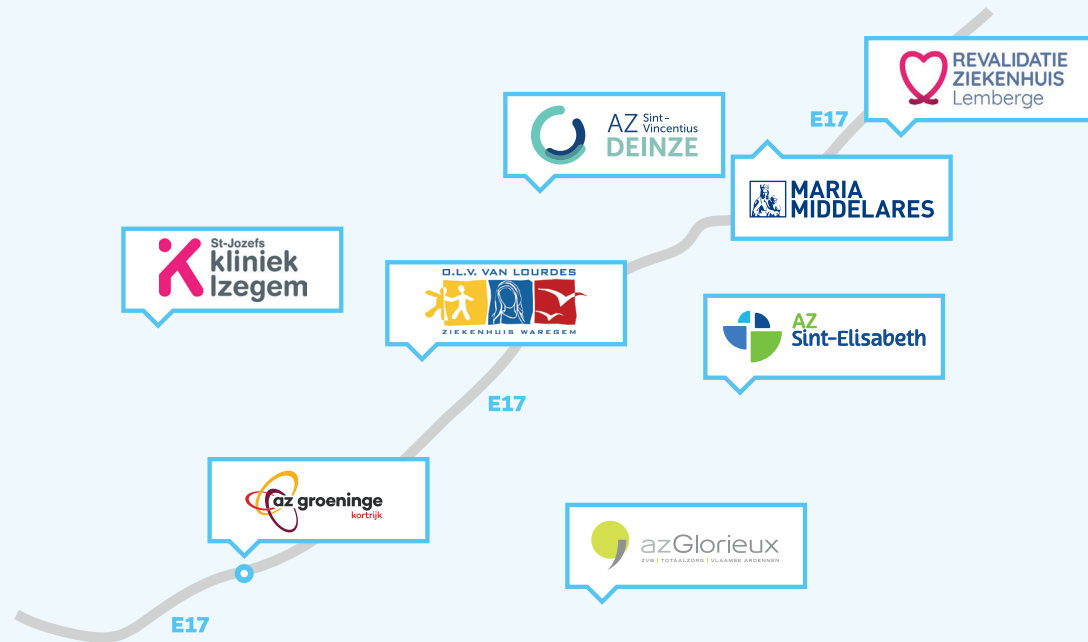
REVALIDATIE
ZIEKENHUIS
Lemberge

E17

AZ Sint-Vincentius
DEINZE

MARIA
MIDDELARES

St-Jozefs
kliniek
Izegem

O.L.V. VAN LOURDES
ZIEKENHUIS WAREGEM

AZ
Sint-Elisabeth

E17

az groeninge
kortrijk

azGlorieux
ZVB | TOTAALZORG | VLAAMSE ARDENNEN

E17